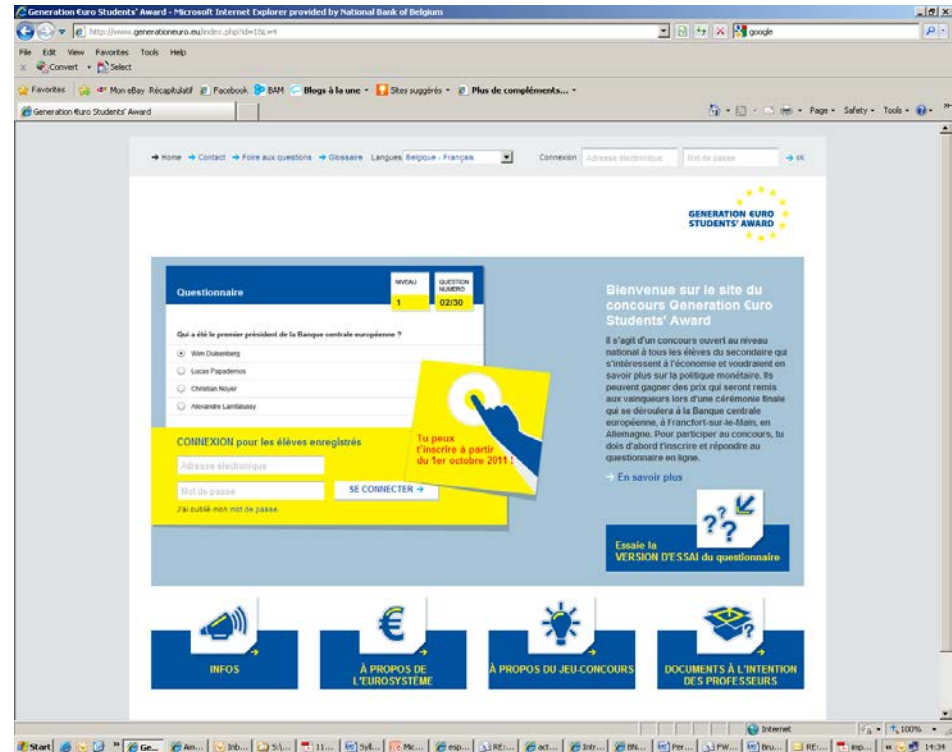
Generation €uro Students' Award - Microsoft Internet Explorer provided by National Bank of Belgium

http://www.generationeuro.eu/index.php?id=10&L=4

google

File Edit View Favorites Tools Help

Convert Select

Favorites Mon eBay Récapitulatif Facebook BAM Blogs à la une Sites suggérés Plus de compléments...

Generation €uro Students' Award

Page Safety Tools

→ Home → Contact → Foire aux questions → Glossaire Langues Belgique - Français Connexion Adresse électronique Mot de passe → ok

GENERATION €URO STUDENTS' AWARD

Questionnaire

NIVEAU 1

QUESTION NUMÉRO 02/30

Qui a été le premier président de la Banque centrale européenne ?

Wim Duisenberg

Lucas Papademos

Christian Noyer

Alexandre Lamfalussy

Tu peux t'inscrire à partir du 1er octobre 2011 !

CONNEXION pour les élèves enregistrés

Adresse électronique

Mot de passe

SE CONNECTER →

J'ai oublié mon mot de passe.

Bienvenue sur le site du concours Generation €uro Students' Award

Il s'agit d'un concours ouvert au niveau national à tous les élèves du secondaire qui s'intéressent à l'économie et voudraient en savoir plus sur la politique monétaire. Ils peuvent gagner des prix qui seront remis aux vainqueurs lors d'une cérémonie finale qui se déroulera à la Banque centrale européenne, à Francfort-sur-le-Main, en Allemagne. Pour participer au concours, tu dois d'abord t'inscrire et répondre au questionnaire en ligne.

→ En savoir plus

Essaie la VERSION D'ESSAI du questionnaire

INFOS

À PROPOS DE L'EUROSYSTÈME

À PROPOS DU JEU-CONCOURS

DOCUMENTS À L'INTENTION DES PROFESSEURS

Internet

100%

Start Ge... Am... Inb... S:\... 11... Syll... Mic... esp... RE:... act... Intr... BN... Per... FW:... Bru... RE:... imp... 14:34